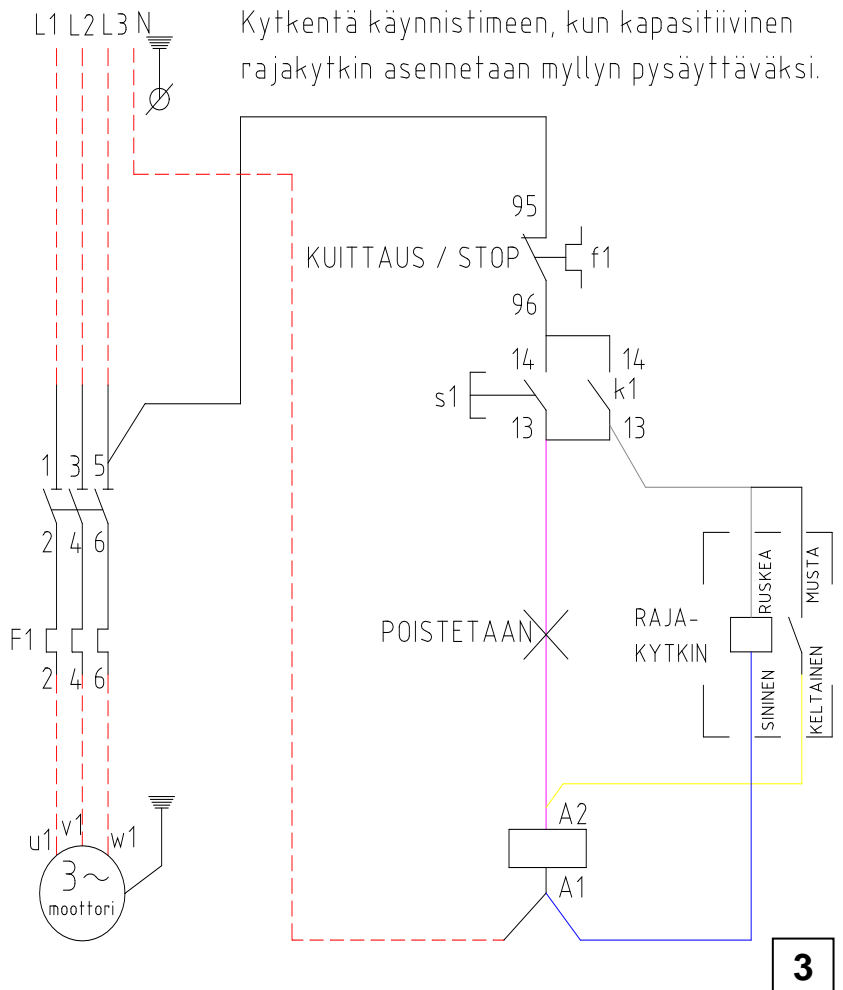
L1 L2 L3 N

Kytkentä käynnistimeen, kun kapasitiivinen rajakytkin asennetaan myllyn pysäyttäväksi.

95

KUITTAUS / STOP

f1

96

14

14

s1

k1

13

13

1 3 5

2 4 6

F1

2 4 6

POISTETAAN

RAJA-
KYTKIN

RUSKEA

MUSTA

SININEN

KELTAINEN

A2

A1

u1 v1 w1

3~
moottori

3